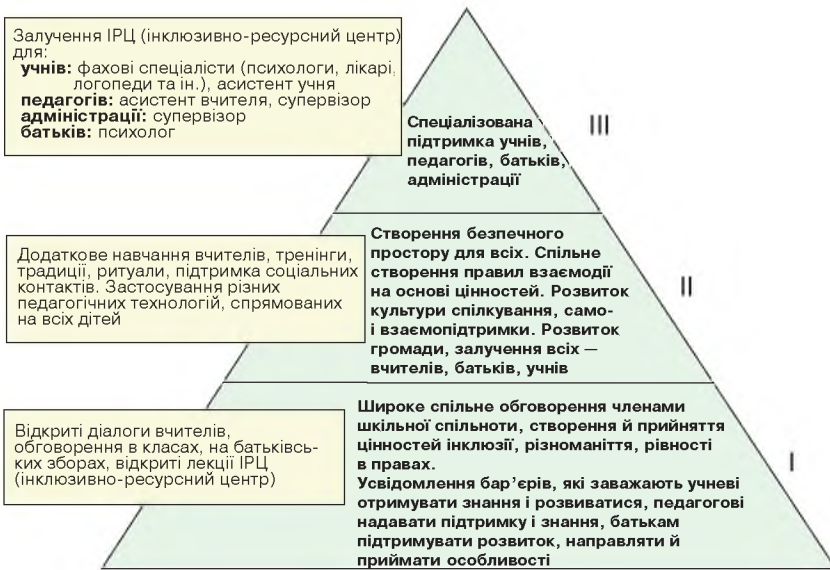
Залучення ІРЦ (інклюзивно-ресурсний центр) для:
учнів: фахові спеціалісти (психологи, лікарі, логопеди та ін.), асистент учня
педагогів: асистент вчителя, супервізор
адміністрації: супервізор
батьків: психолог

Спеціалізована підтримка учнів, педагогів, батьків, адміністрації

III

Додаткове навчання вчителів, тренінги, традиції, ритуали, підтримка соціальних контактів. Застосування різних педагогічних технологій, спрямованих на всіх дітей

Створення безпечного простору для всіх. Спільне створення правил взаємодії на основі цінностей. Розвиток культури спілкування, само- і взаємопідтримки. Розвиток громади, залучення всіх — вчителів, батьків, учнів

II

Відкриті діалоги вчителів, обговорення в класах, на батьківських зборах, відкриті лекції ІРЦ (інклюзивно-ресурсний центр)

Широке спільне обговорення членами шкільної спільноти, створення й прийняття цінностей інклюзії, різноманіття, рівності в правах.
Усвідомлення бар'єрів, які заважають учневі отримувати знання і розвиватися, педагогові надавати підтримку і знання, батькам підтримувати розвиток, направляти й приймати особливості

I